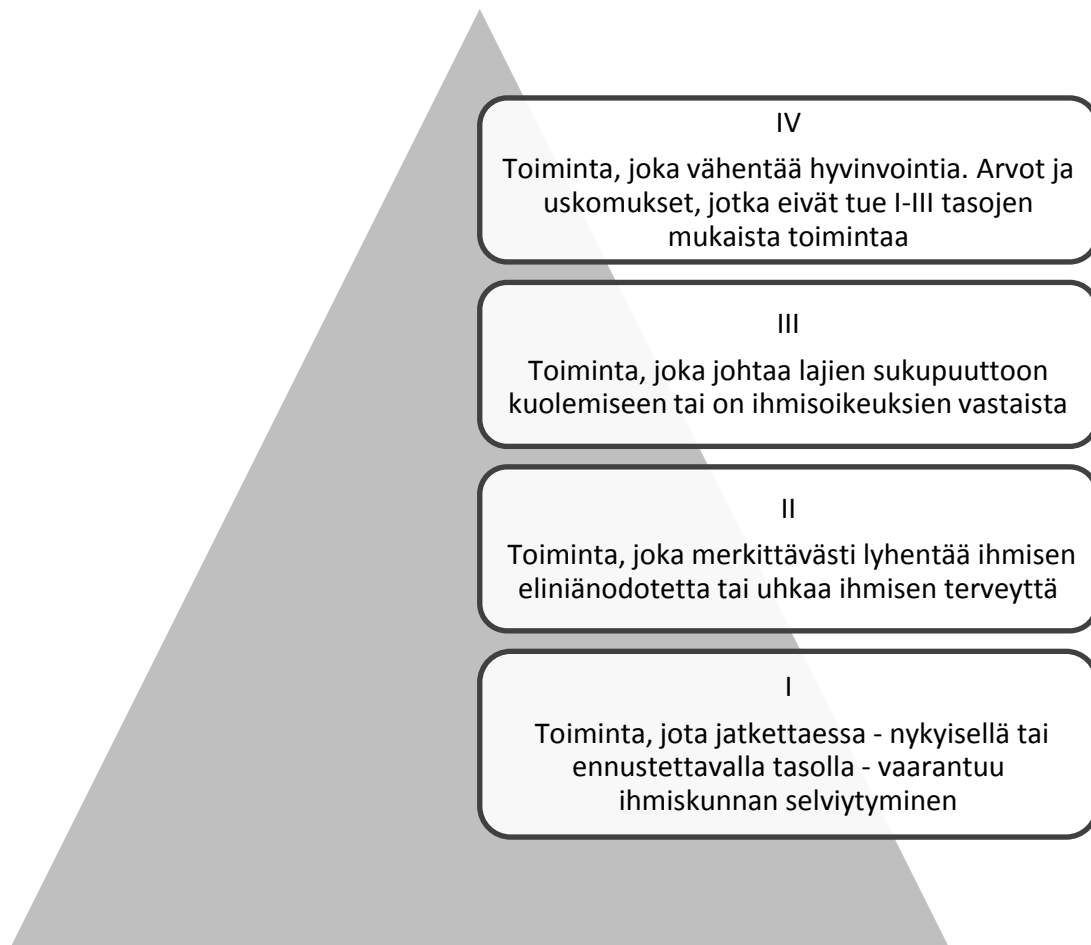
IV

Toiminta, joka vähentää hyvinvointia. Arvot ja uskomukset, jotka eivät tue I-III tasojen mukaista toimintaa

III

Toiminta, joka johtaa lajien sukupuuttoon kuolemiseen tai on ihmisoikeuksien vastaista

II

Toiminta, joka merkittävästi lyhentää ihmisen eliniänodotetta tai uhkaa ihmisen terveyttä

I

Toiminta, jota jatkettaessa - nykyisellä tai ennustettavalla tasolla - vaarantuu ihmiskunnan selviytyminen